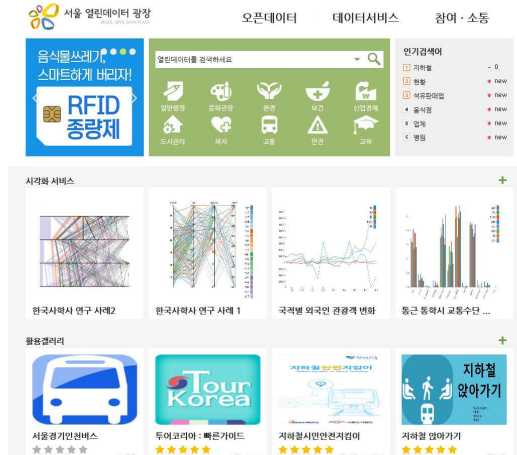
서울 열린데이터 광장
SEOUL OPEN DATA PLAZA

오픈데이터 데이터서비스 참여 · 소통

음식물쓰레기, 스마트하게 버리자!

RFID 종량제

열린데이터를 검색하세요

일반행정 문화관광 환경 보건 산업경제
도시관리 복지 교통 안전 교육

인기검색어
1 지하철 - 0
2 현황 new
3 석유판매업 new
4 음식점 new
5 업체 new
6 병원 new

시각화 서비스 +

한국사학사 연구 사례2
한국사학사 연구 사례 1
국적별 외국인 관광객 변화
통근 통학시 교통수단 ...

활용갤러리 +

서울경기인천버스
Tour Korea
투어코리아 : 빠른가이드
지하철안전지킴이
지하철안전지킴이
지하철 앉아가기
지하철 앉아가기